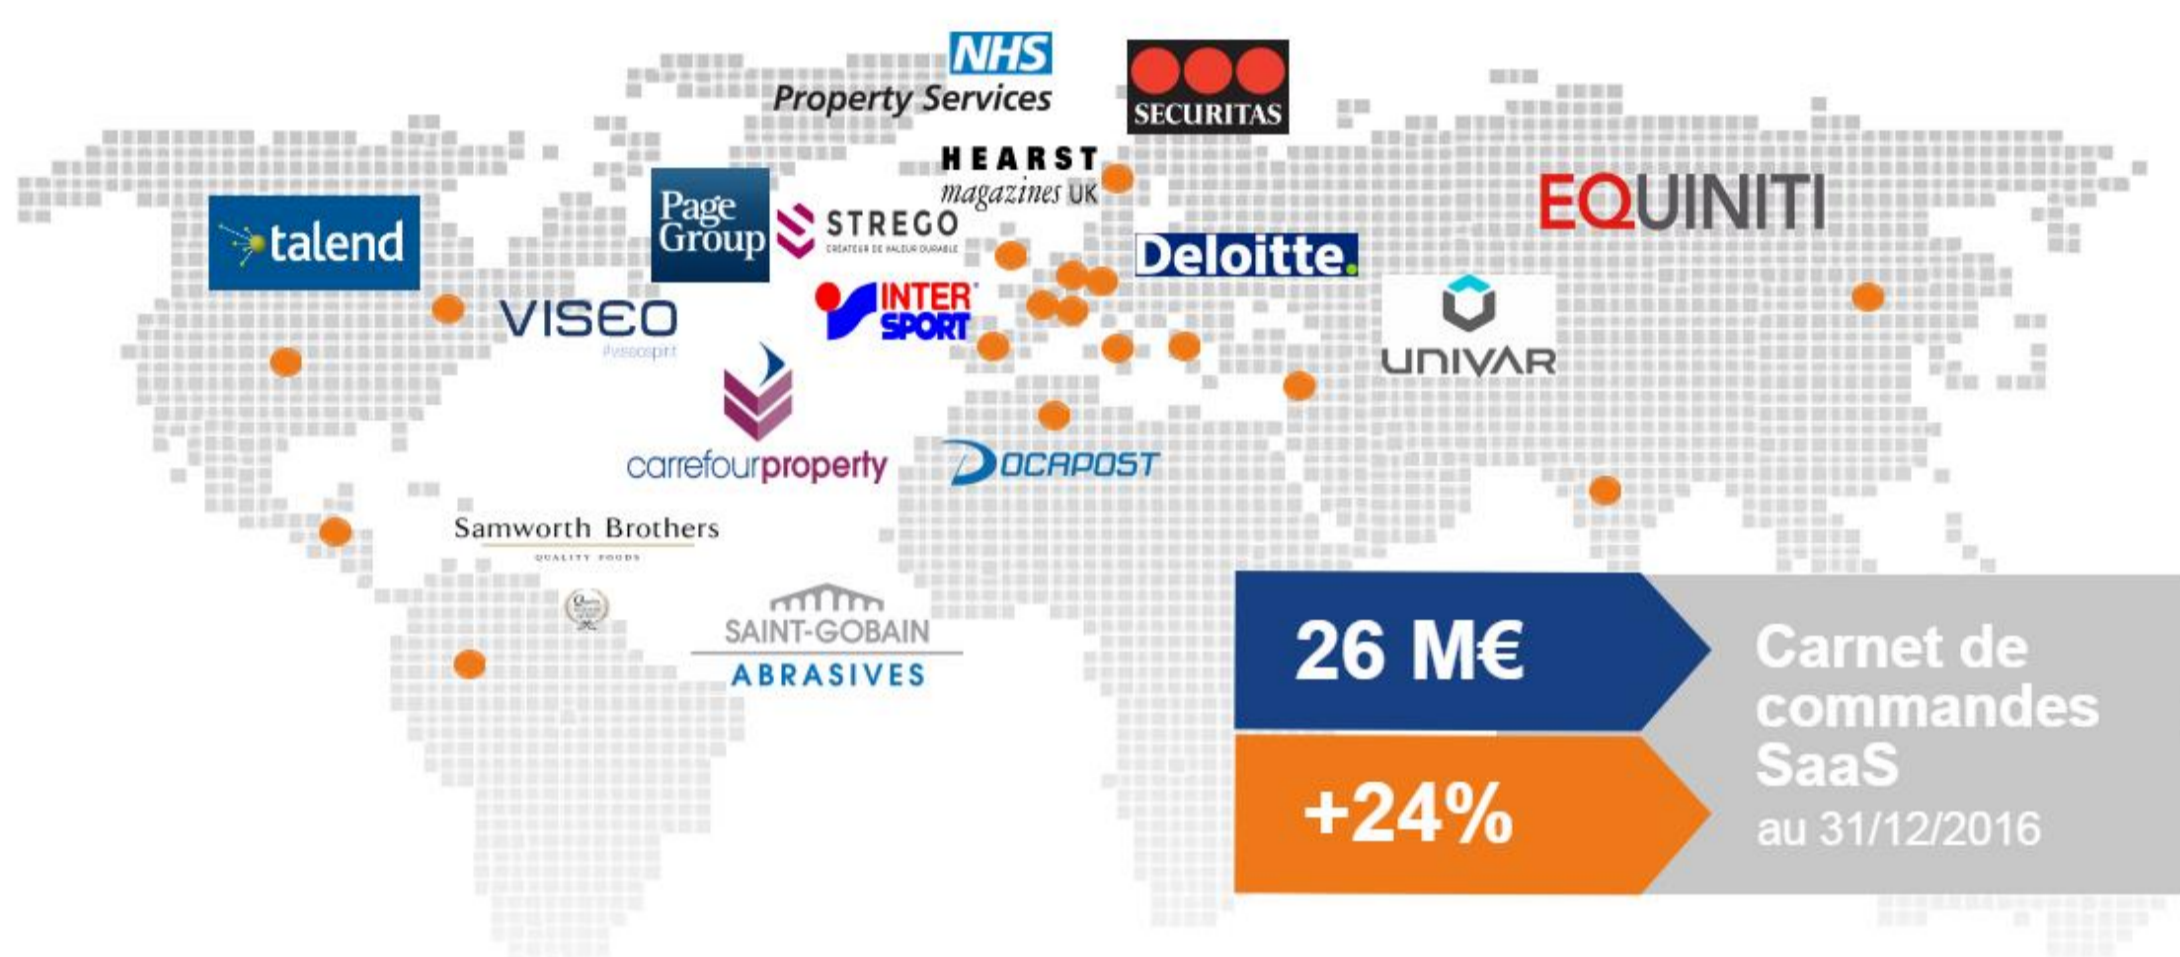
NHS
Property Services

SECURITAS

HEARST
magazines UK

EQUINITI

talend

Page Group

STREGO
CRÉATEUR DE VALEUR DURABLE

Deloitte.

VISEO
#viseospirit

INTER SPORT

UNIVAR

carrefourproperty

DOCAPOST

Samworth Brothers
QUALITY FOODS

SAINT-GOBAIN
ABRASIVES

26 M€

+24%

Carnet de commandes SaaS
au 31/12/2016